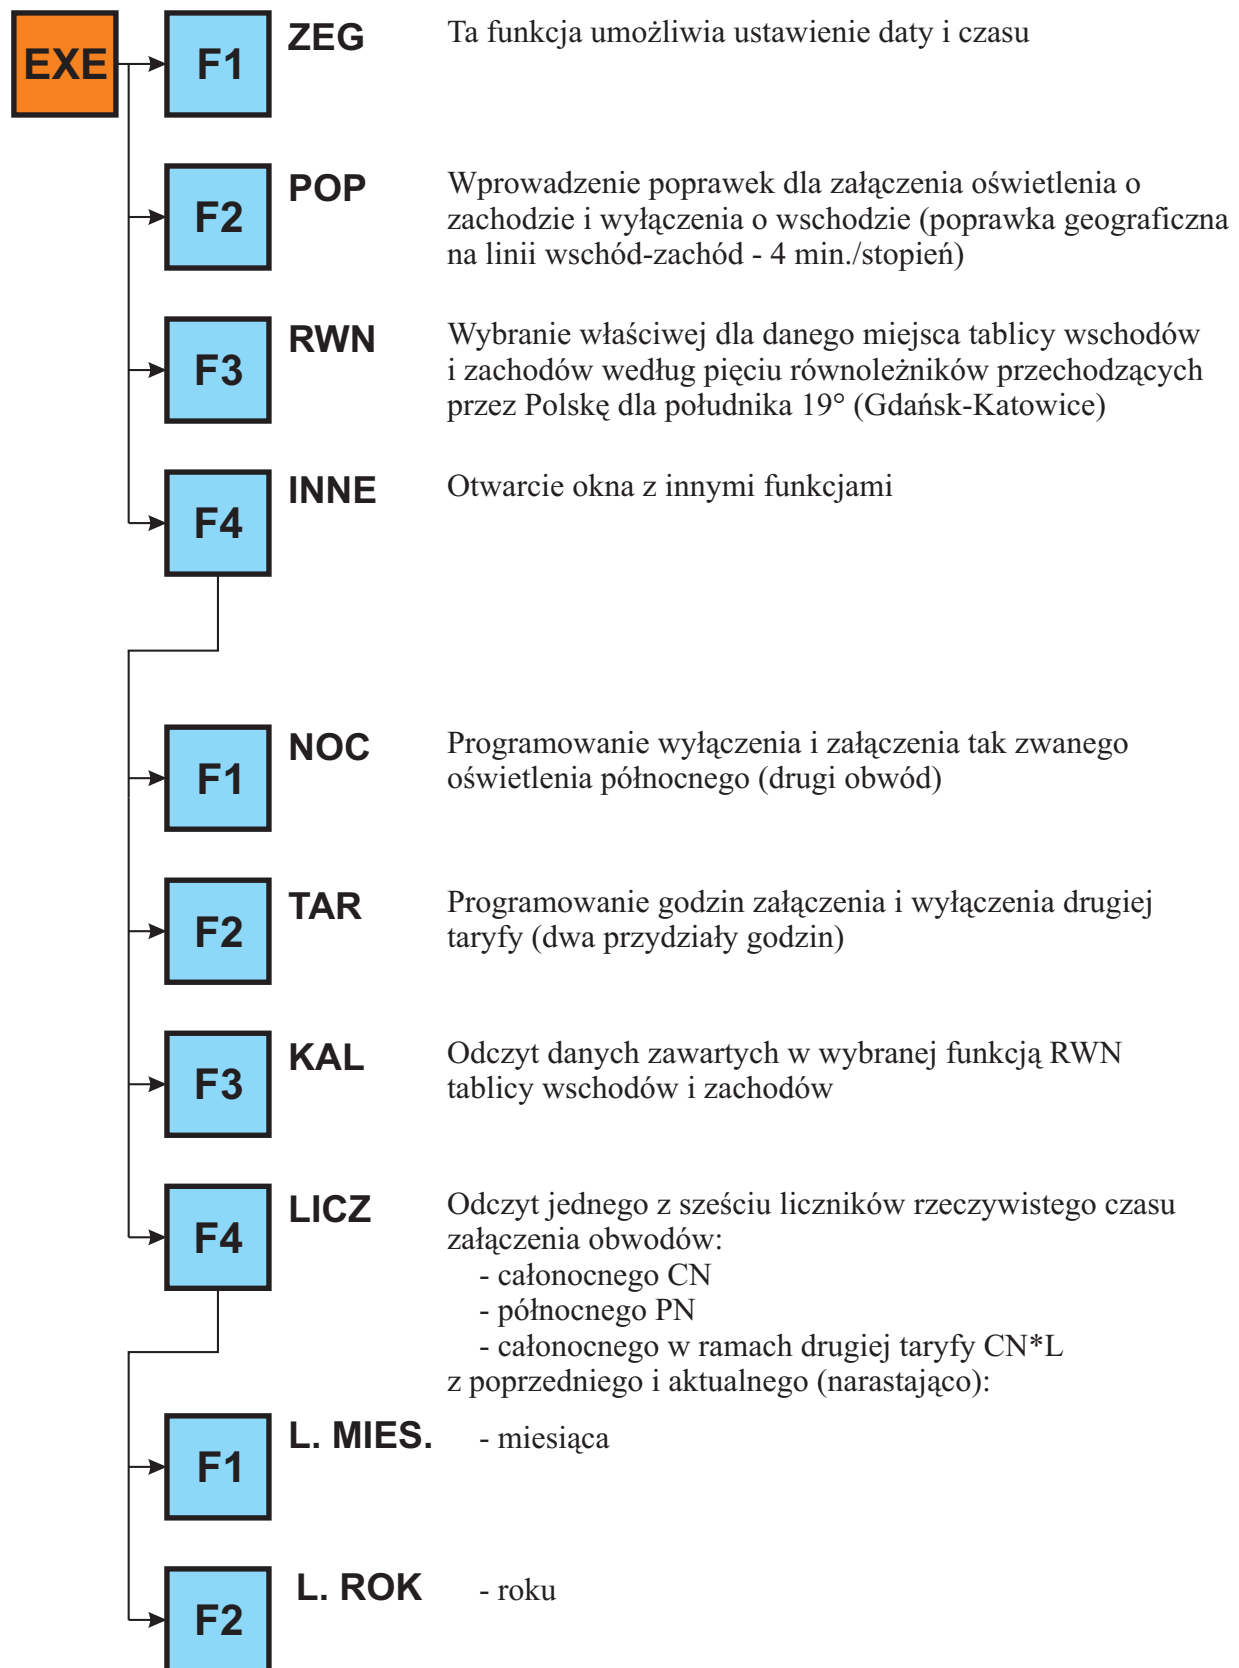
EXE

F1 ZEG Ta funkcja umożliwia ustawienie daty i czasu

F2 POP Wprowadzenie poprawek dla załączenia oświetlenia o zachodzie i wyłączenia o wschodzie (poprawka geograficzna na linii wschód-zachód - 4 min./stopień)

F3 RWN Wybranie właściwej dla danego miejsca tablicy wschodów i zachodów według pięciu równoleżników przechodzących przez Polskę dla południka 19° (Gdańsk-Katowice)

F4 INNE Otwarcie okna z innymi funkcjami

F1 NOC Programowanie wyłączenia i załączenia tak zwanego oświetlenia północnego (drugi obwód)

F2 TAR Programowanie godzin załączenia i wyłączenia drugiej taryfy (dwa przydziały godzin)

F3 KAL Odczyt danych zawartych w wybranej funkcją RWN tablicy wschodów i zachodów

F4 LICZ Odczyt jednego z sześciu liczników rzeczywistego czasu załączenia obwodów:
- całonocnego CN
- północnego PN
- całonocnego w ramach drugiej taryfy CN*L
z poprzedniego i aktualnego (narastająco):

F1 L. MIES. - miesiąca

F2 L. ROK - roku